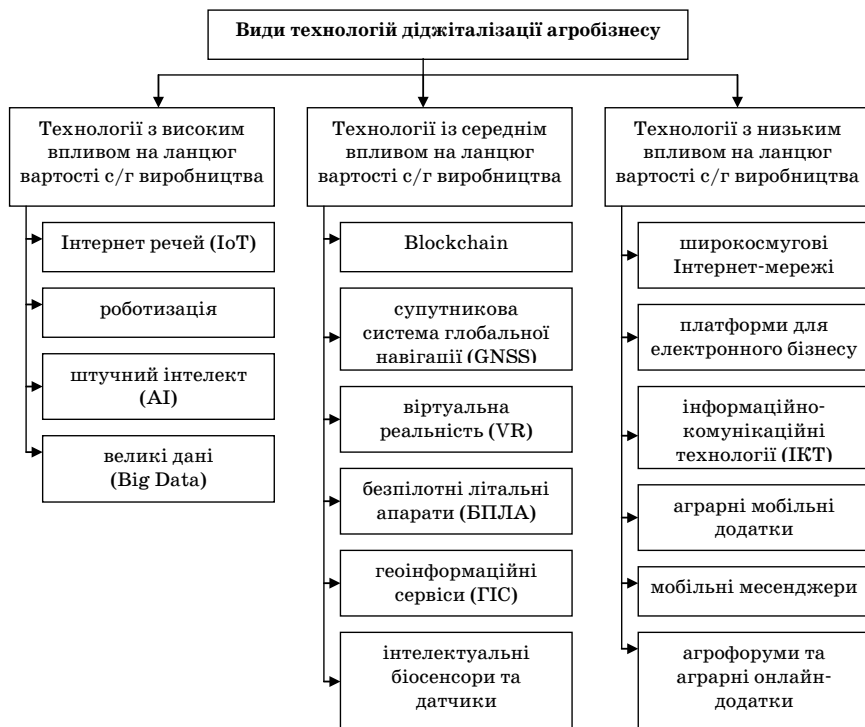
Види технологій діджиталізації агробізнесу

Технології з високим впливом на ланцюг вартості с/г виробництва

Інтернет речей (IoT)

роботизація

штучний інтелект (AI)

великі дані (Big Data)

Технології із середнім впливом на ланцюг вартості с/г виробництва

Blockchain

супутникова система глобальної навігації (GNSS)

віртуальна реальність (VR)

безпілотні літальні апарати (БПЛА)

геоінформаційні сервіси (ГІС)

інтелектуальні біосенсори та датчики

Технології з низьким впливом на ланцюг вартості с/г виробництва

широкосмугові Інтернет-мережі

платформи для електронного бізнесу

інформаційно-комунікаційні технології (ІКТ)

аграрні мобільні додатки

мобільні месенджери

агрофоруми та аграрні онлайн-додатки